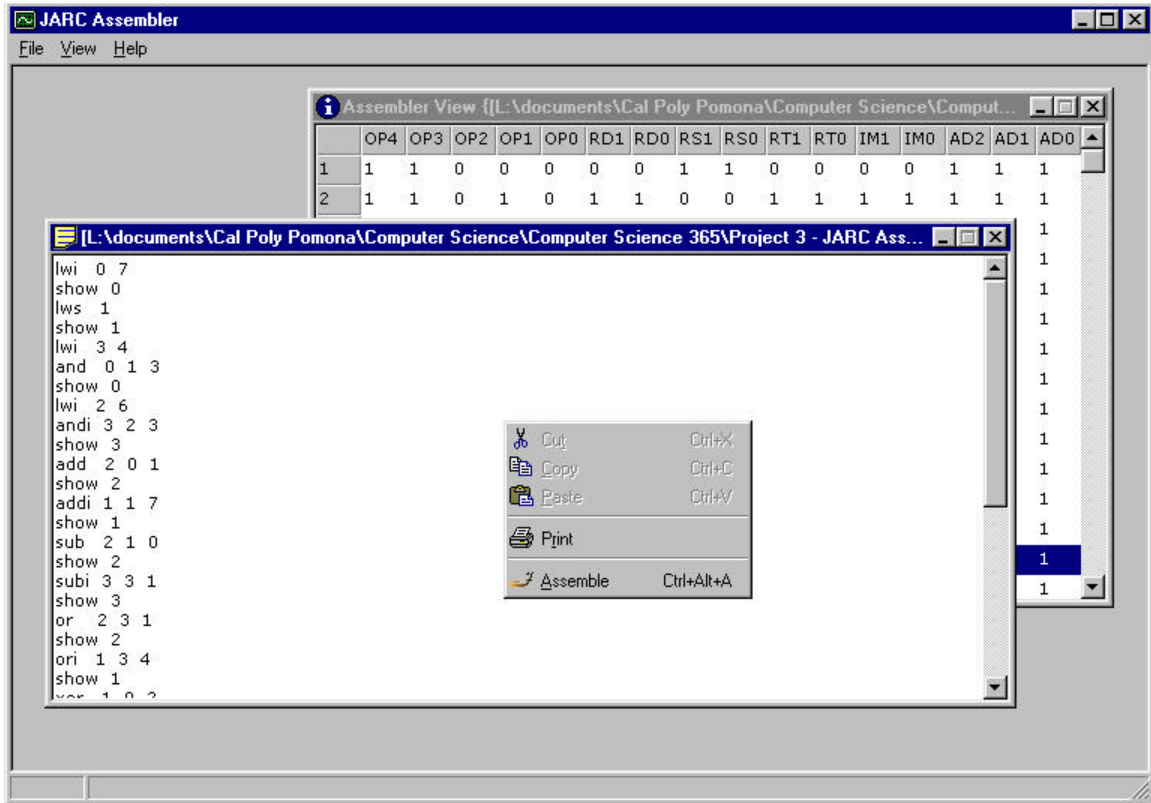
JARC Assembler

File View Help

Assembler View {[L:\documents\Cal Poly Pomona\Computer Science\Comput...

| | OP4 | OP3 | OP2 | OP1 | OP0 | RD1 | RD0 | RS1 | RS0 | RT1 | RT0 | IM1 | IM0 | AD2 | AD1 | AD0 |
|---|---|---|---|---|---|---|---|---|---|---|---|---|---|---|---|---|
| 1 | 1 | 1 | 0 | 0 | 0 | 0 | 0 | 1 | 1 | 0 | 0 | 0 | 0 | 1 | 1 | 1 |
| 2 | 1 | 1 | 0 | 1 | 0 | 1 | 1 | 0 | 0 | 1 | 1 | 1 | 1 | 1 | 1 | 1 |

1
1
1
1
1
1
1
1
1
1
1
1
1

[L:\documents\Cal Poly Pomona\Computer Science\Computer Science 365\Project 3 - JARC Ass...

lwi 0 7
show 0
lws 1
show 1
lwi 3 4
and 0 1 3
show 0
lwi 2 6
andi 3 2 3
show 3
add 2 0 1
show 2
addi 1 1 7
show 1
sub 2 1 0
show 2
subi 3 3 1
show 3
or 2 3 1
show 2
ori 1 3 4
show 1
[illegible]

Cut Ctrl+X
Copy Ctrl+C
Paste Ctrl+V
Print
Assemble Ctrl+Alt+A